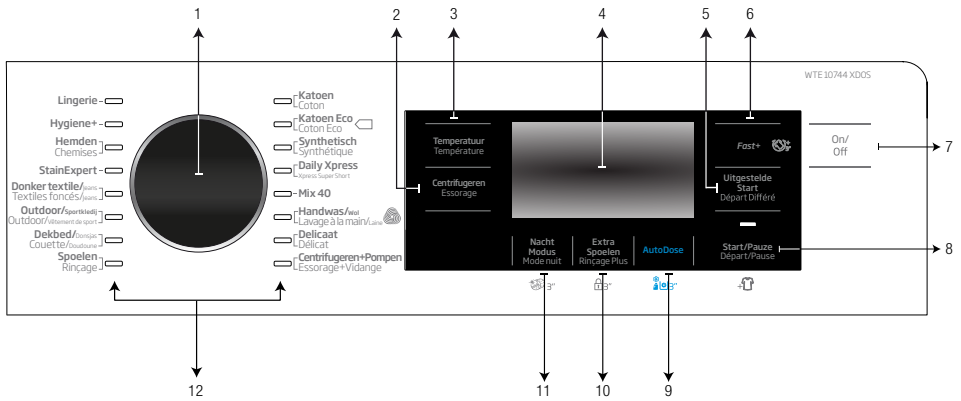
1 2 3 4 5 6

WTE 10744 XDOS

Lingerie
Hygiene+
Hemden
Chemises
StainExpert
Donker textile/Jeans
Textiles foncés/Jeans
Outdoor/Sportkledij
Outdoor/Vêtement de sport
Dekbed/Donsjas
Couette/Doudoune
Spoelen
Rinçage

Katoen
Coton
Katoen Eco
Coton Eco
Synthetisch
Synthétique
Daily Xpress
Xpress Super Short
Mix 40
Handwas/Wol
Lavage à la main/Laine
Delicaat
Délicat
Centrifugeren+Pompen
Essorage+Vidange

Temperatuur
Température

Centrifugeren
Essorage

Fast+

Uitgestelde
Start
Départ Différé

On/
Off

7

Nacht
Modus
Mode nuit

Extra
Spoelen
Rinçage Plus

AutoDose

Start/Pauze
Départ/Pause

8

3"
3"
3"

12

11 10 9